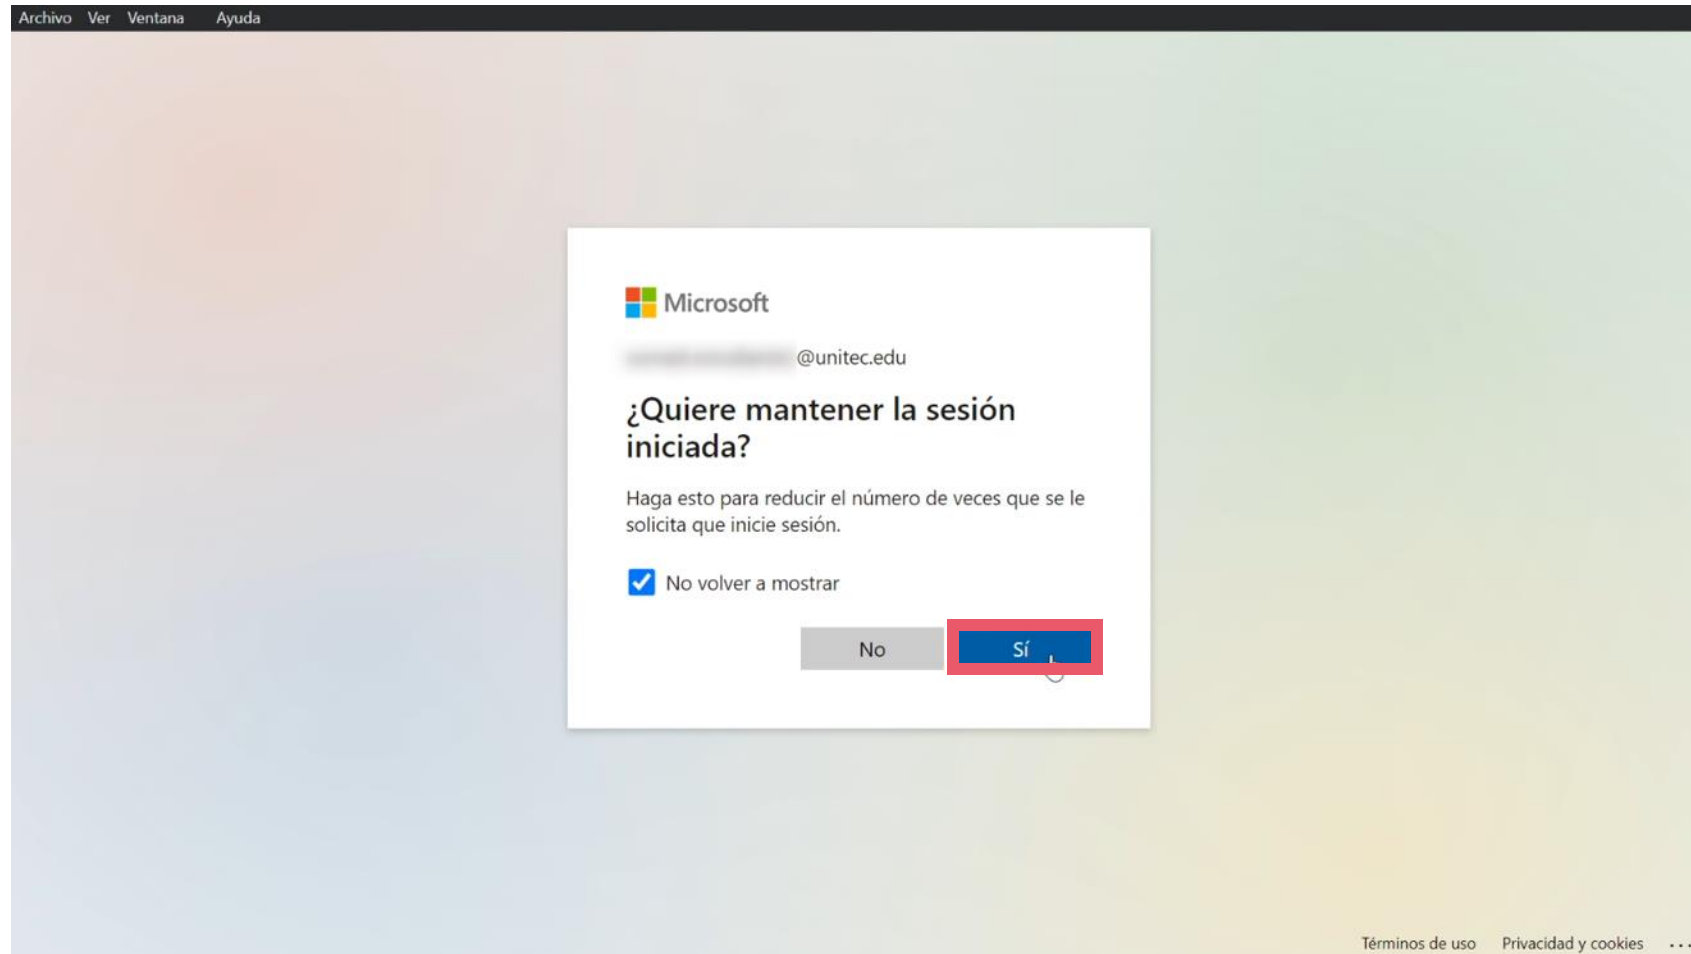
Archivo Ver Ventana Ayuda

Microsoft

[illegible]@unitec.edu

¿Quiere mantener la sesión iniciada?

Haga esto para reducir el número de veces que se le solicita que inicie sesión.

No volver a mostrar

No

Sí

Términos de uso Privacidad y cookies ...